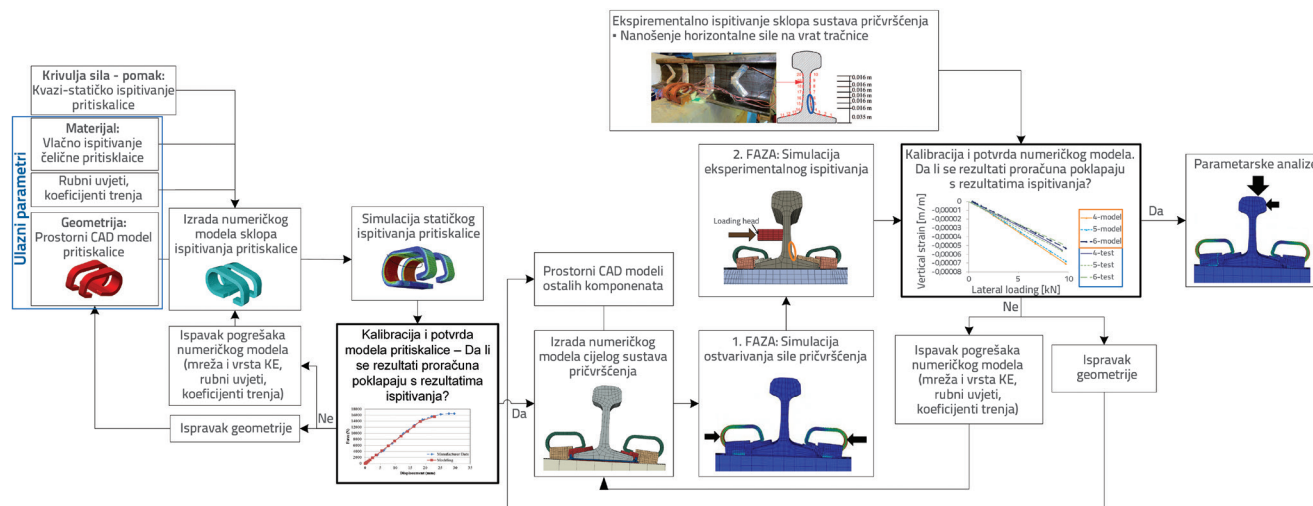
Ulazni parametri

Krivulja sila - pomak: Kvazi-statičko ispitivanje pritiskalice

Materijal: Vlačno ispitivanje čelične pritisklaice

Rubni uvjeti, koeficijenti trenja

Geometrija: Prostorni CAD model pritiskalice

Izrada numeričkog modela sklopa ispitivanja pritiskalice

Simulacija statičkog ispitivanja pritiskalice

Ispavak pogrešaka numeričkog modela (mreža i vrsta KE, rubni uvjeti, koeficijenti trenja)

Ne

Ispravak geometrije

Kalibracija i potvrda modela pritiskalice – Da li se rezultati proračuna poklapaju s rezultatima ispitivanja?

Manufacturer Data
Modeling

Da

Prostorni CAD modeli ostalih komponenata

Izrada numeričkog modela cijelog sustava pričvršćenja

Ekspirementalno ispitivanje sklopa sustava pričvršćenja
▪ Nanošenje horizontalne sile na vrat tračnice

0.016 m
0.016 m
0.016 m
0.016 m
0.016 m
0.016 m
0.035 m

2. FAZA: Simulacija eksperimentalnog ispitivanja

Loading head

1. FAZA: Simulacija ostvarivanja sile pričvršćenja

Kalibracija i potvrda numeričkog modela. Da li se rezultati proračuna poklapaju s rezultatima ispitivanja?

Vertical strain [m/m]
0
-0,00001
-0,00002
-0,00003
-0,00004
-0,00005
-0,00006
-0,00007
-0,00008
0 5 10
Lateral loading [kN]
4-model
5-model
6-model
4-test
5-test
6-test

Ne

Ispavak pogrešaka numeričkog modela (mreža i vrsta KE, rubni uvjeti, koeficijenti trenja)

Ispravak geometrije

Da

Parametarske analize